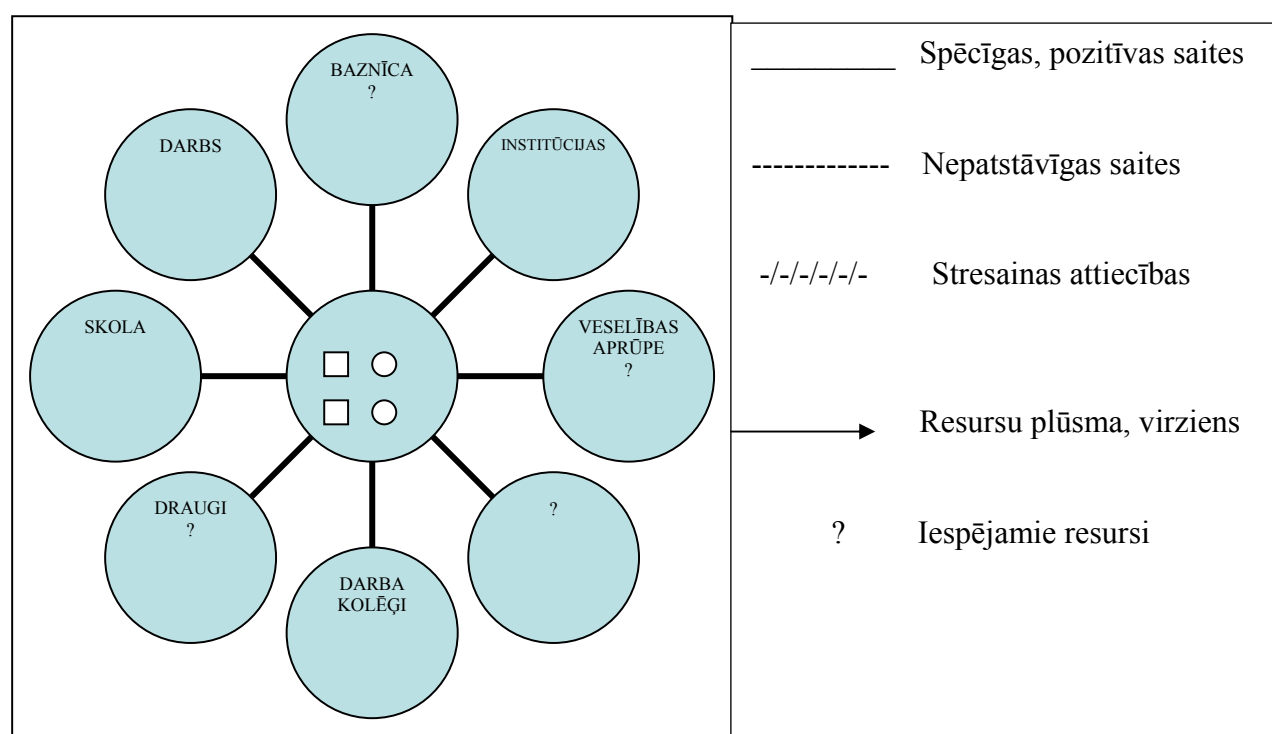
BAZNĪCA
?

DARBS

INSTITŪCIJAS

SKOLA

VESELĪBAS APRŪPE
?

DRAUGI
?

?

DARBA KOLĒĢI

_________ Spēcīgas, pozitīvas saites

------------- Nepatstāvīgas saites

-/-/-/-/-/- Stresainas attiecības

Resursu plūsma, virziens

? Iespējamie resursi